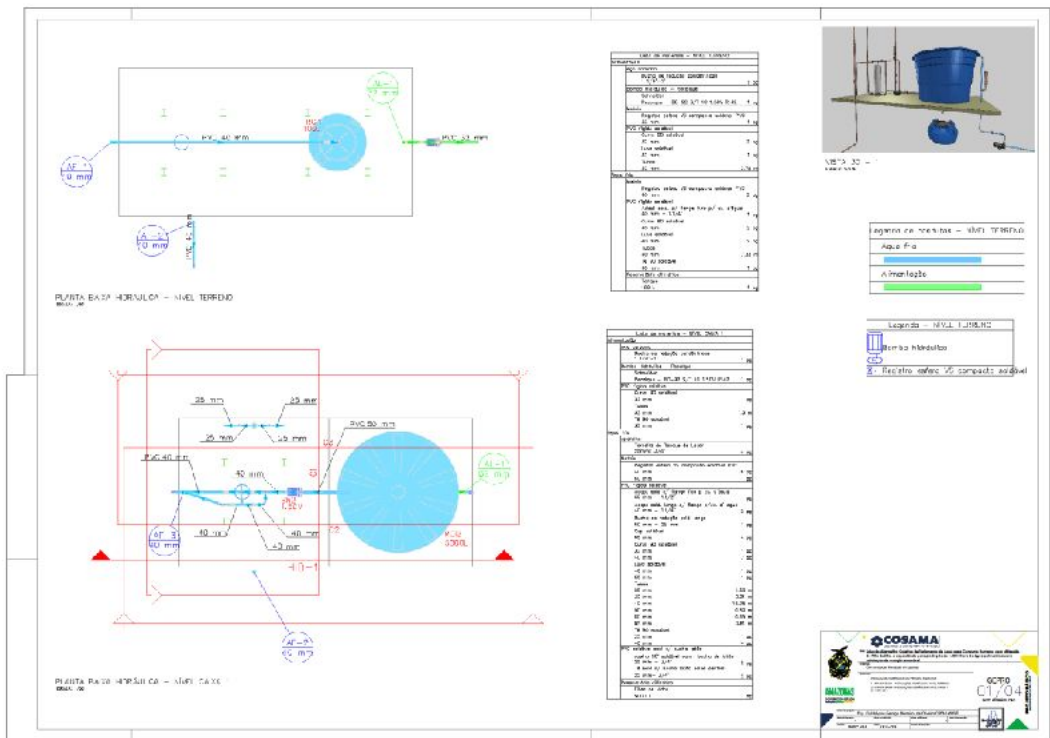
PVC 40 mm

AF-1
40 mm

AF-1
40 mm

PVC 32 mm

PLANTA BAIXA HIDRÁULICA – NÍVEL TERRENO

Lista de materiais – NÍVEL TERRENO

Lista de materiais – NÍVEL CAIXA

VISTA 3D – 1

Legenda de tubulações – NÍVEL TERRENO

Água fria

Alimentação

Legenda – NÍVEL TUBULAR

Bomba Hidráulica

Registro esfera VS compacto soldável

25 mm

25 mm

25 mm

25 mm

PVC 40 mm

40 mm

PVC 50 mm

AF-1
40 mm

AF-3
40 mm

40 mm

40 mm

40 mm

AF-2
40 mm

RCV
5000L

PLANTA BAIXA HIDRÁULICA – NÍVEL CAIXA

COSAMA

C1/04